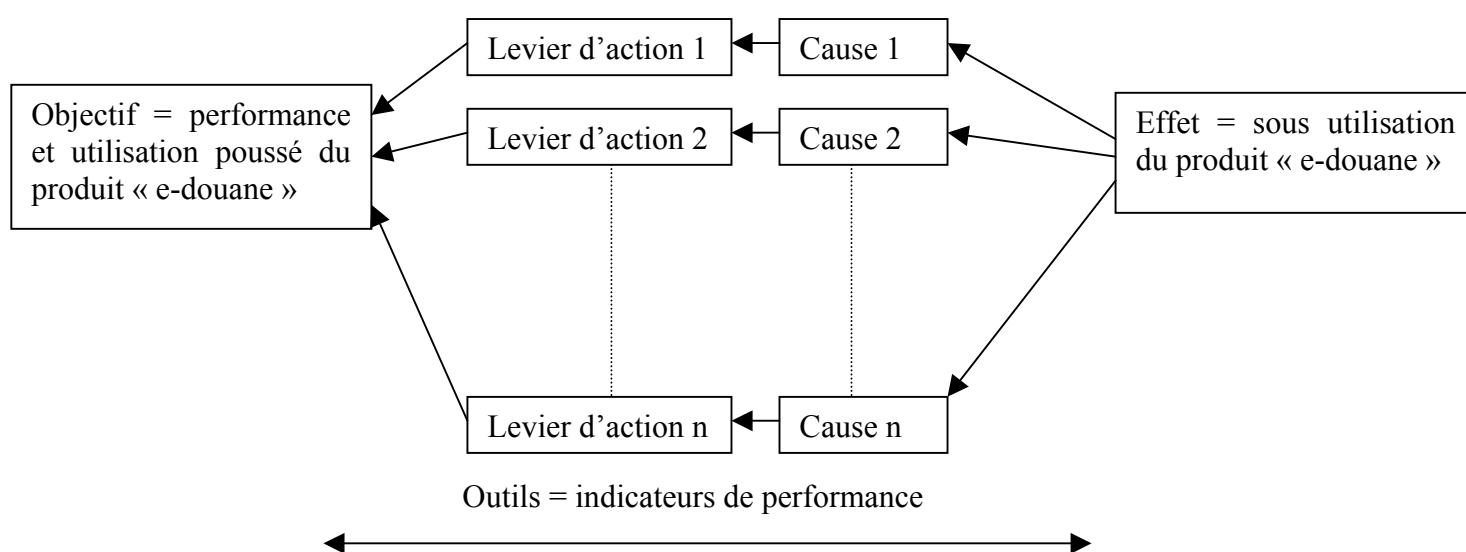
Objectif = performance et utilisation poussé du produit « e-douane »

Levier d'action 1

Cause 1

Levier d'action 2

Cause 2

Effet = sous utilisation du produit « e-douane »

Levier d'action n

Cause n

Outils = indicateurs de performance